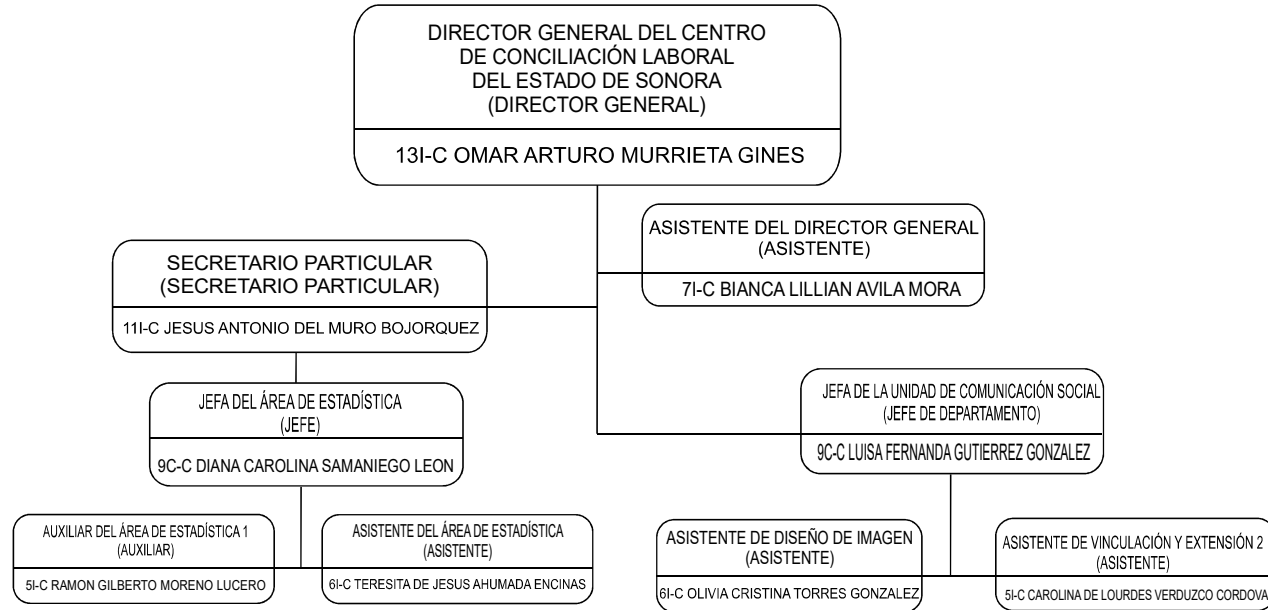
DIRECTOR GENERAL DEL CENTRO DE CONCILIACIÓN LABORAL DEL ESTADO DE SONORA
(DIRECTOR GENERAL)

13I-C OMAR ARTURO MURRIETA GINES

ASISTENTE DEL DIRECTOR GENERAL
(ASISTENTE)

7I-C BIANCA LILLIAN AVILA MORA

SECRETARIO PARTICULAR
(SECRETARIO PARTICULAR)

11I-C JESUS ANTONIO DEL MURO BOJORQUEZ

JEFA DEL ÁREA DE ESTADÍSTICA
(JEFE)

9C-C DIANA CAROLINA SAMANIEGO LEON

AUXILIAR DEL ÁREA DE ESTADÍSTICA 1
(AUXILIAR)

5I-C RAMON GILBERTO MORENO LUCERO

ASISTENTE DEL ÁREA DE ESTADÍSTICA
(ASISTENTE)

6I-C TERESITA DE JESUS AHUMADA ENCINAS

JEFA DE LA UNIDAD DE COMUNICACIÓN SOCIAL
(JEFE DE DEPARTAMENTO)

9C-C LUISA FERNANDA GUTIERREZ GONZALEZ

ASISTENTE DE DISEÑO DE IMAGEN
(ASISTENTE)

6I-C OLIVIA CRISTINA TORRES GONZALEZ

ASISTENTE DE VINCULACIÓN Y EXTENSIÓN 2
(ASISTENTE)

5I-C CAROLINA DE LOURDES VERDUZCO CORDOVA